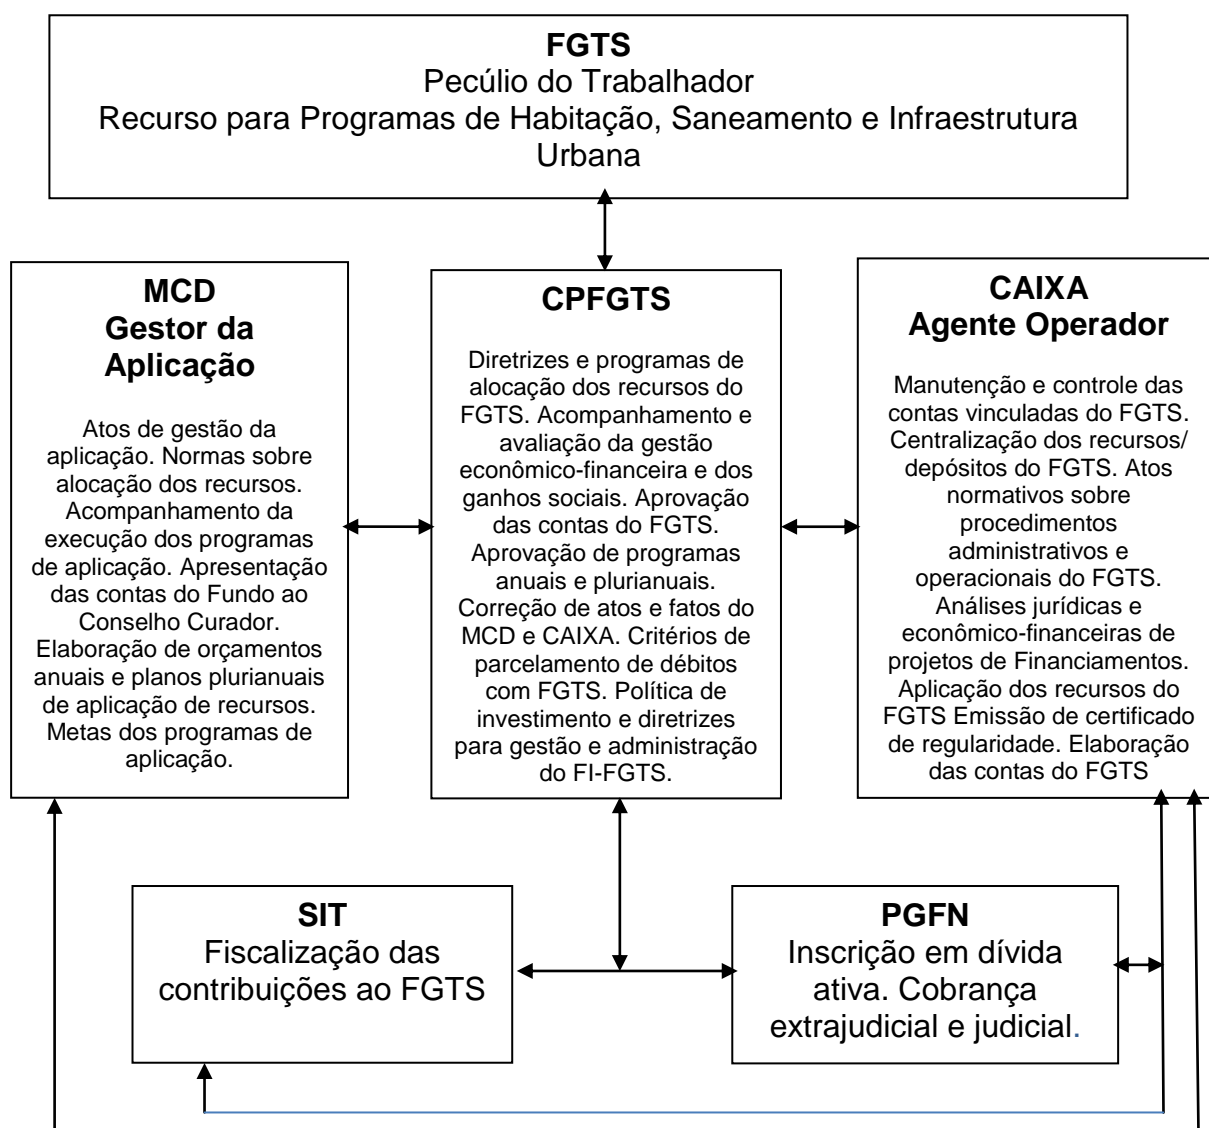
**FGTS**
Pecúlio do Trabalhador
Recurso para Programas de Habitação, Saneamento e Infraestrutura Urbana

**MCD**
**Gestor da Aplicação**

Atos de gestão da aplicação. Normas sobre alocação dos recursos. Acompanhamento da execução dos programas de aplicação. Apresentação das contas do Fundo ao Conselho Curador. Elaboração de orçamentos anuais e planos plurianuais de aplicação de recursos. Metas dos programas de aplicação.

**CPFGTS**

Diretrizes e programas de alocação dos recursos do FGTS. Acompanhamento e avaliação da gestão econômico-financeira e dos ganhos sociais. Aprovação das contas do FGTS. Aprovação de programas anuais e plurianuais. Correção de atos e fatos do MCD e CAIXA. Critérios de parcelamento de débitos com FGTS. Política de investimento e diretrizes para gestão e administração do FI-FGTS.

**CAIXA**
**Agente Operador**

Manutenção e controle das contas vinculadas do FGTS. Centralização dos recursos/ depósitos do FGTS. Atos normativos sobre procedimentos administrativos e operacionais do FGTS. Análises jurídicas e econômico-financeiras de projetos de Financiamentos. Aplicação dos recursos do FGTS Emissão de certificado de regularidade. Elaboração das contas do FGTS

**SIT**
Fiscalização das contribuições ao FGTS

**PGFN**
Inscrição em dívida ativa. Cobrança extrajudicial e judicial.